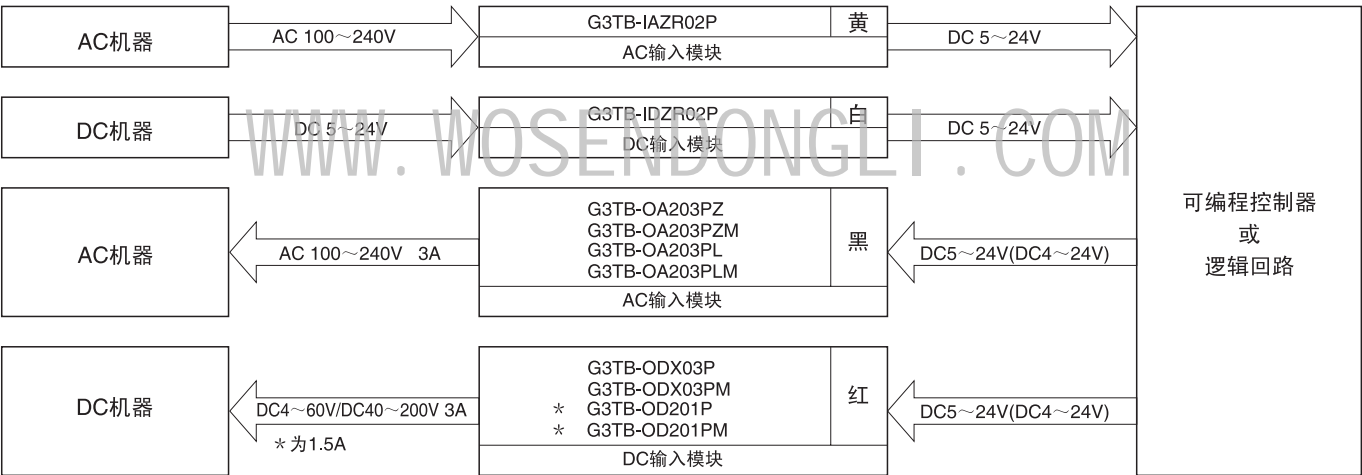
AC机器

AC 100～240V

G3TB-IAZR02P | 黄
AC输入模块

DC 5～24V

DC机器

DC 5～24V

G3TB-IDZR02P | 白
DC输入模块

DC 5～24V

WWW. WOSENDONGLI . COM

可编程控制器
或
逻辑回路

AC机器

AC 100～240V 3A

G3TB-OA203PZ
G3TB-OA203PZM
G3TB-OA203PL
G3TB-OA203PLM
黑
AC输入模块

DC5～24V(DC4～24V)

DC机器

DC4～60V/DC40～200V 3A

＊为1.5A

G3TB-ODX03P
G3TB-ODX03PM
＊ G3TB-OD201P
＊ G3TB-OD201PM
红
DC输入模块

DC5～24V(DC4～24V)